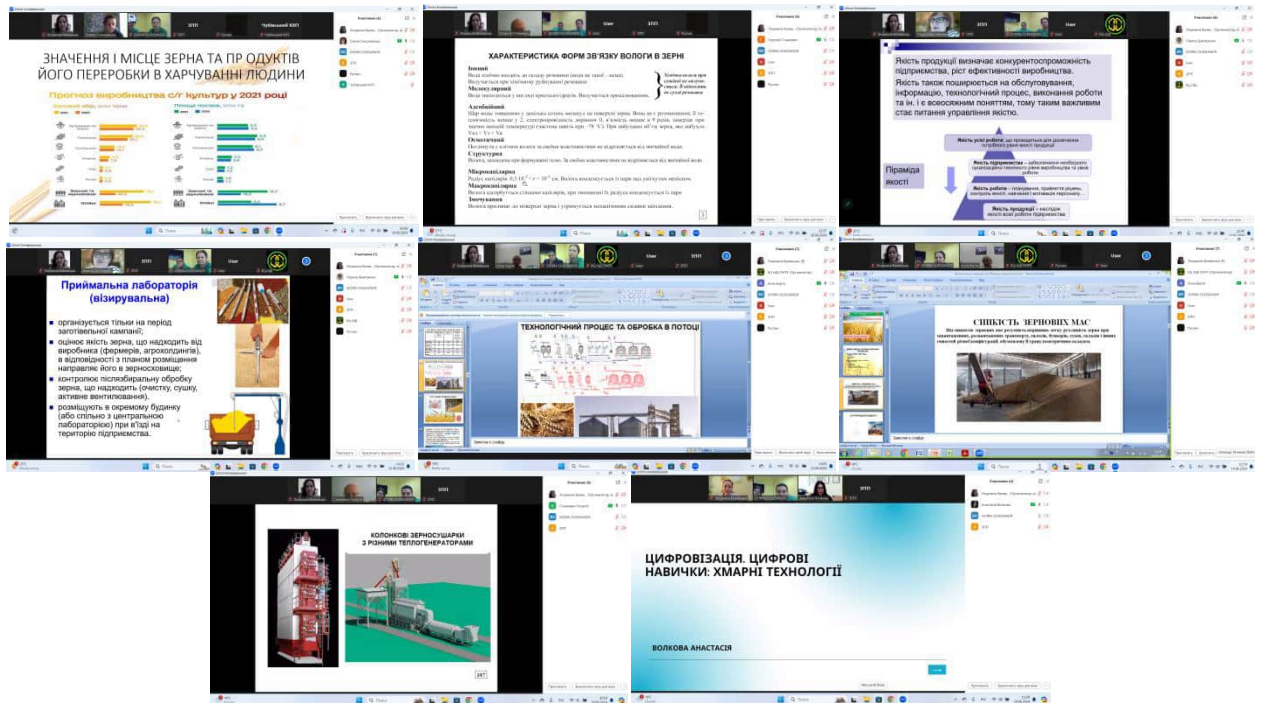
ЗНАЧЕННЯ І МІСЦЕ ЗЕРНА ТА ПР ОДУКТІВ ЙОГО ПЕРЕРОБКИ В ХАРЧУВАННІ ЛЮДИНИ

Прогноз виробництва с/г культур у 2021 році

ХАРАКТЕРИСТИКА ФОРМ ЗВ'ЯЗКУ ВОЛОГИ В ЗЕРНІ

Іонний

Молекулярний

Адсорбційний

Осмотичний

Структурна

Мікрокапілярна

Макрокапілярна

Змочування

Якість продукції визначає конкурентоспроможність підприємства, ріст ефективності виробництва. Якість також поширюється на обслуговування, інформацію, технологічний процес, виконання роботи та ін. і є всеосяжним поняттям, тому таким важливим стає питання управління якістю.

Піраміда якості

Якість усієї роботи

Якість підприємства

Якість роботи

Якість продукції

Приймальна лабораторія (візирувальна)

▪ організується тільки на період заготівельної кампанії;
▪ оцінює якість зерна, що надходить від виробника (фермерів, агрохолдингів), в відповідності з планом розміщення направляє його в зерносховище;
▪ контролює післязбиральну обробку зерна, що надходить (очистку, сушку, активне вентилювання).
▪ розміщують в окремому будинку (або спільно з центральною лабораторією) при в'їзді на територію підприємства.

ТЕХНОЛОГІЧНИЙ ПРОЦЕС ТА ОБРОБКА В ПОТОЦІ

СИПКІСТЬ ЗЕРНОВИХ МАС

КОЛОНКОВІ ЗЕРНОСУШАРКИ З РІЗНИМИ ТЕПЛОГЕНЕРАТОРАМИ

107

ЦИФРОВІЗАЦІЯ. ЦИФРОВІ НАВИЧКИ: ХМАРНІ ТЕХНОЛОГІЇ

ВОЛКОВА АНАСТАСІЯ